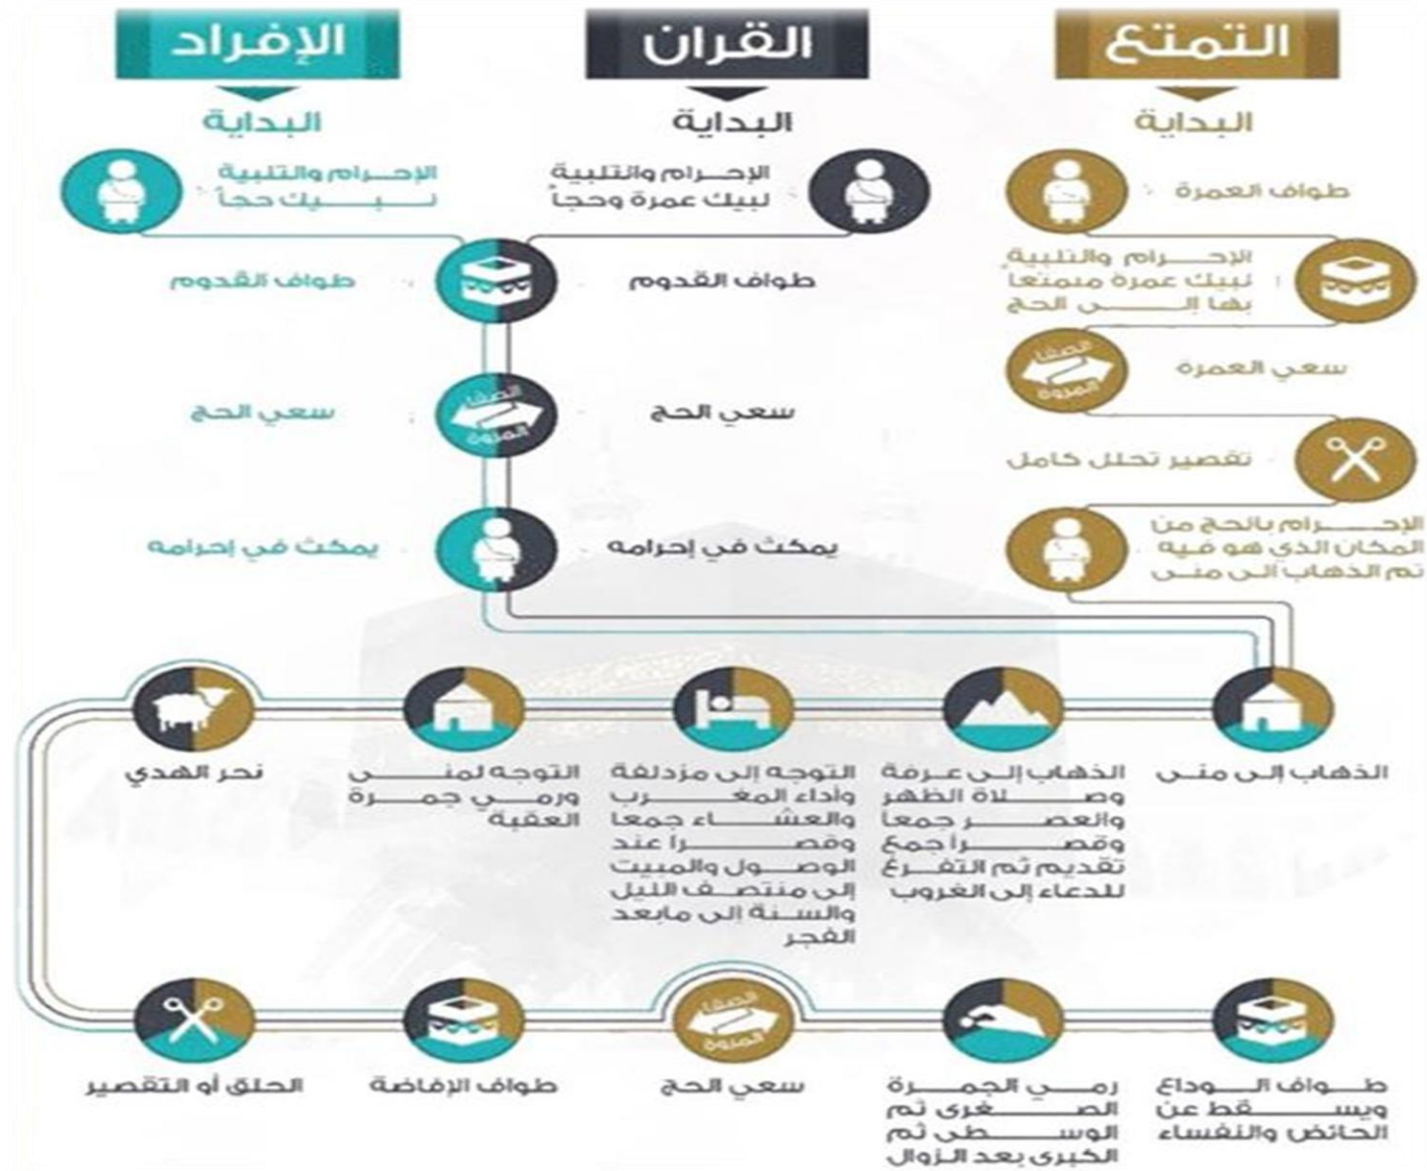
الإفراد

البداية

الإحرام والتلبية لبيك حجاً

طواف القدوم

سعي الحج

يمكث في إحرامه

القران

البداية

الإحرام والتلبية لبيك عمرة وحجاً

طواف القدوم

سعي الحج

يمكث في إحرامه

التمتع

البداية

طواف العمرة

الإحرام والتلبية لبيك عمرة متمتعا بها إلى الحج

سعي العمرة

تقصير تحلل كامل

الإحرام بالحج من المكان الذي هو فيه ثم الذهاب الى منى

الصفا المروة

الذهاب إلى منى

الذهاب إلى عرفة وصلاة الظهر والعصر جمعا وقصراً جمع تقديم ثم التفرغ للدعاء إلى الغروب

التوجه إلى مزدلفة وأداء المغرب والعشاء جمعا وقصراً عند الوصول والمبيت إلى منتصف الليل والسنة إلى مابعد الفجر

التوجه لمنى ورمي جمرة العقبة

نحر الهدي

طواف الوداع ويسقط عن الحائض والنفساء

رمي الجمرة الصغرى ثم الوسطى ثم الكبرى بعد الزوال

سعي الحج

طواف الإفاضة

الحلق أو التقصير